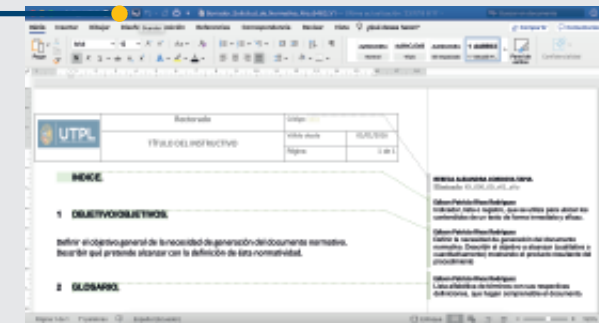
Archivo Insertar Dibujar Diseño Disposición Referencias Correspondencia Revisar Vista ¿Qué desea hacer? Compartir Comentarios

Rectorado | Código:
UTPL | TÍTULO DEL INSTRUCTIVO | Válido desde: 01/01/2020
| | Página: 1 de 1

INDICE.

1 OBJETIVO/OBJETIVOS.

Definir el objetivo general de la necesidad de generación del documento normativo. Describir qué pretende alcanzar con la definición de esta normatividad.

2 GLOSARIO.

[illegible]

Gilson Patricio Pérez Rodríguez
Indicador índice o registro, que se utiliza para ubicar los contenidos de un texto de forma inmediata y eficaz.

Gilson Patricio Pérez Rodríguez
Definir la necesidad de generación del documento normativo. Describir el objetivo a alcanzar (cualitativo o cuantitativamente) mediante el producto resultante del procedimiento

Gilson Patricio Pérez Rodríguez
Lista alfabética de términos con sus respectivas definiciones, que hagan comprensible el documento.

Página 1 de 1 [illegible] Español (Ecuador) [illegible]